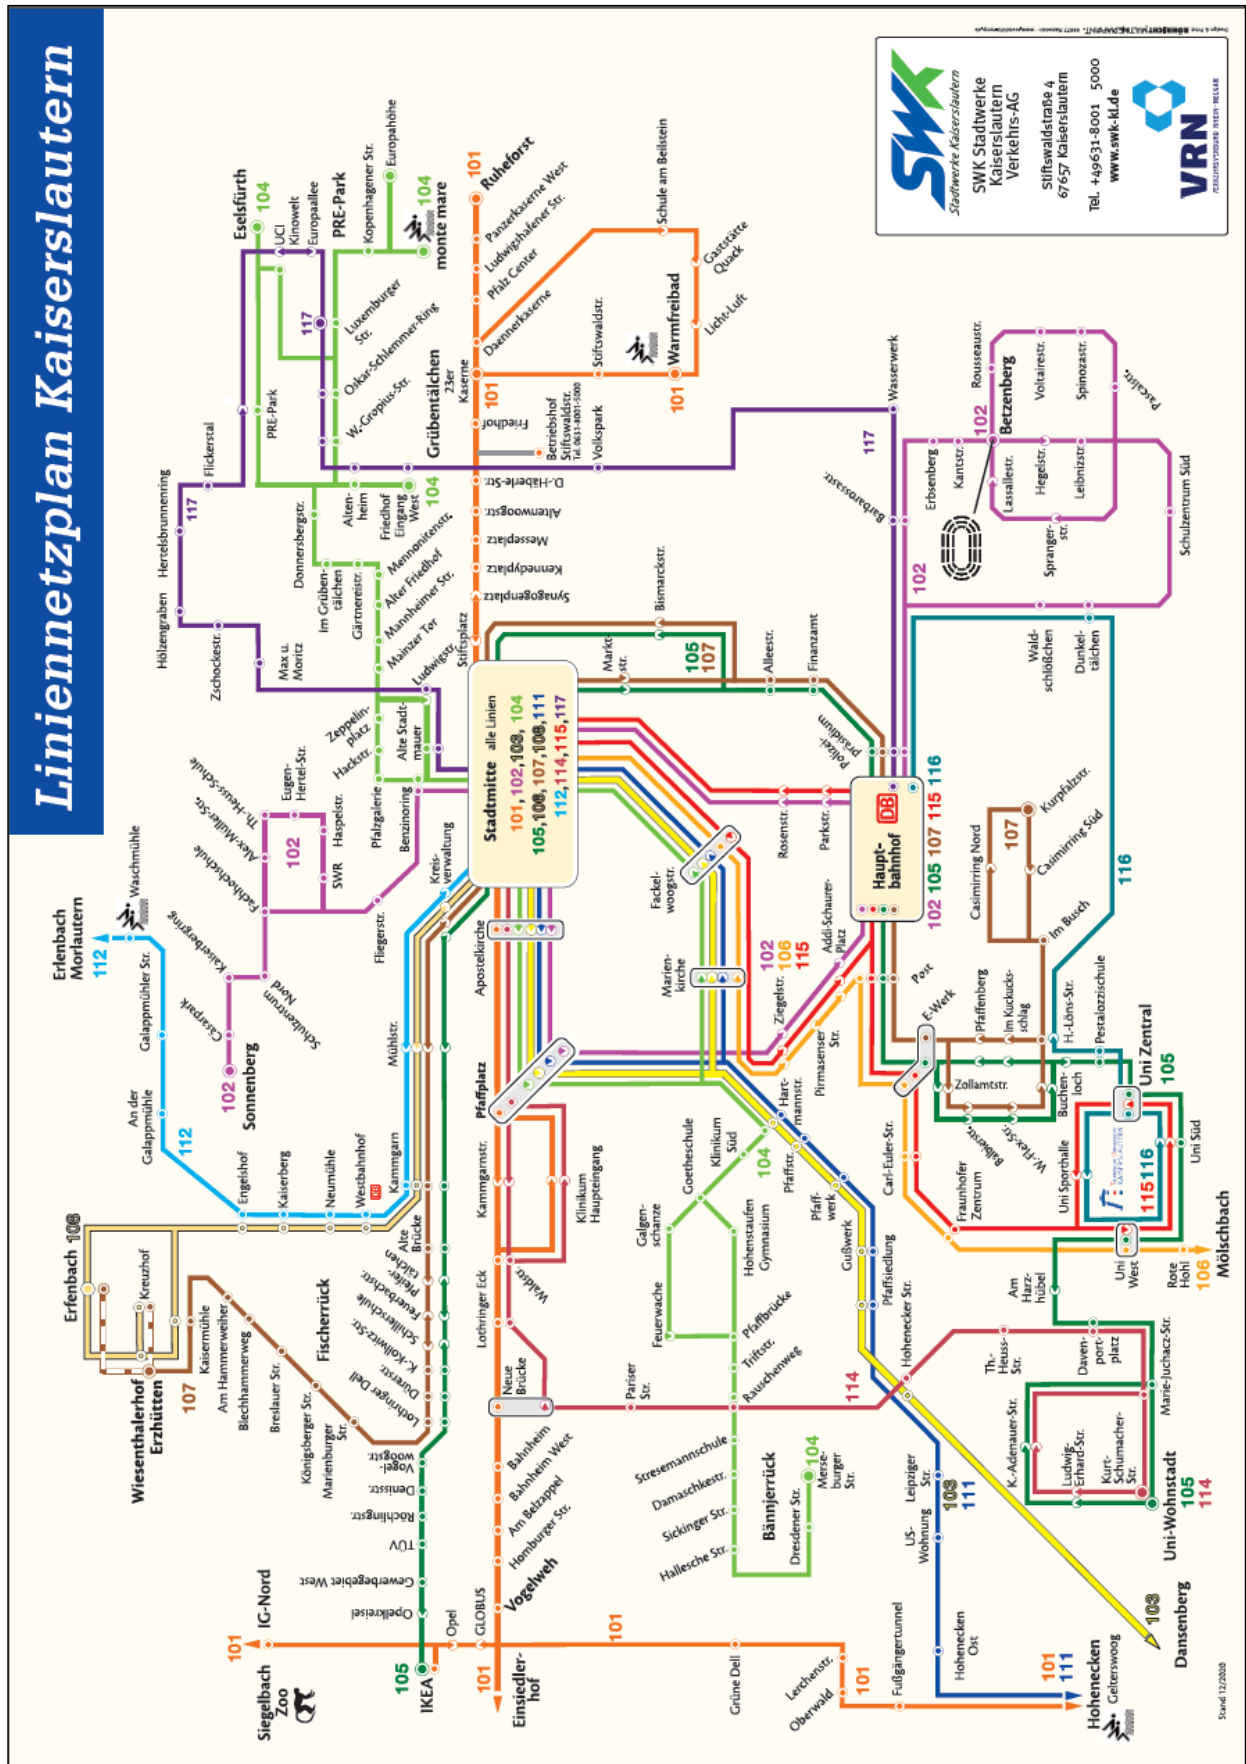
Liniennetzplan Kaiserslautern

SWK Stadtwerke Kaiserslautern
SWK Stadtwerke Kaiserslautern Verkehrs-AG
Stiftswaldstraße 4
67657 Kaiserslautern
Tel. +49631-8001 5000
www.swk-kl.de
VRN

Stadtmitte alle Linien
101, 102, 103, 104
105, 106, 107, 108, 111
112, 114, 115, 117

Hauptbahnhof
102 105 107 115 116

Eselsfürth 104
UCI Kinowelt
Europaallee
PRE-Park
Kopenhagener Str.
Europahöhe
104 monte mare
Luxemburger Str.
Oskar-Schlemmer-Ring
W.-Gropius-Str.
117
PRE-Park
Flickerstal
Herzelsbrunnenring
117
Hölzengraben
Zschokkestr.
Max u. Moritz
Grübentälchen 23er Kaserne
Altenheim
Friedhof Eingang West 104
Donnersbergstr.
Im Grübentälchen
Gärtnereistr.
Mennonitenstr.
Alter Friedhof
Mannheimer Str.
Mainzer Tor
Ludwigstr.
Stiftsplatz
Zeppelinplatz
Hackstr.
Alte Stadtmauer
Eugen-Hertel-Str.
Th.-Heuss-Schule
Alex-Müller-Str.
Fachhochschule
Haspelstr.
SWR
102
Pfalzgalerie
Benzinoring
Kreisverwaltung
Fliegerstr.
Kaiserbergring
Schulzentrum Nord
Casinopark
102 Sonnenberg
Waschmühle
Erlenbach Morlautern 112
Galappmühler Str.
An der Galappmühle
112
Engelshof
Kaiserberg
Neumühle
Westbahnhof
Kammgarn
Mühlstr.
Apostelkirche
Alte Brücke
Pfaffplatz
Kammgarnstr.
Klinikum Haupteingang
Erfenbach 108
Kreuzhof
Kaisermühle
Am Hammerweiher
Blechhammerweg
Breslauer Str.
Königsberger Str.
Marienburger Str.
Wiesenthalerhof Erzhütten
107
Fischerrück
Pfaffenthalerstr.
Feuerbachstr.
Schillerschule
K.-Kollwitz-Str.
Dürerstr.
Lothringer Dell
Vogelwoogstr.
Denisstr.
Röchlingstr.
TÜV
Gewerbegebiet West
Opelkreisel
IG-Nord
101
Siegelbach Zoo
105 IKEA
Opel
GLOBUS
101 Einsiedlerhof
Vogelweh
Homburger Str.
Am Belzappel
Bahnheim West
Bahnheim
Neue Brücke
Lothringer Eck
Waldstr.
Pariser Str.
Feuerwache
Galgenschanze
Goetheschule
Klinikum Süd
104
Hohenstaufen Gymnasium
Pfaffbrücke
Triftstr.
Rauschenweg
Stresemannschule
Damaschkestr.
Sickinger Str.
Hallesche Str.
Bännjerrück
Dresdener Str.
104 Merseburger Str.
101
Grüne Dell
Lerchenstr.
Oberwald
101
Fußgängertunnel
US-Wohnung
Leipziger Str.
108 111
Hohenecken Ost
101 111
Hohenecken Gelterswoog
108 Dansenberg
114
Hohenecker Str.
Pfaffsiedlung
Gußwerk
Pfaffwerk
Pfaffstr.
Hartmannstr.
Pirmasenser Str.
Carl-Euler-Str.
Ziegelstr.
102 106 115
Marienkirche
Fackelwoogstr.
Addi-Schaurer-Platz
Rosenstr.
Parkstr.
Polizeipräsidium
Finanzamt
Alleestr.
Marktstr.
105 107
Bismarckstr.
Synagogenplatz
Kennedyplatz
Messeplatz
Altenwoogstr.
D.-Häberle-Str.
Friedhof
Betriebshof Stiftswaldstr. Tel. 0631-8001-5000
Volkspark
Stiftswaldstr.
101 Ruheforst
Panzerkaserne West
Ludwigshafener Str.
Pfalz Center
Daennerkaserne
101
Warmfreibad 101
Schule am Beilstein
Gaststätte Quack
Licht-Luft
Wasserwerk
117
Barbarossastr.
Erbsenberg
Kantstr.
102 Betzenberg
Lassallestr.
Hegelstr.
Leibnizstr.
Voltairestr.
Spinozastr.
Rousseaustr.
Pascalstr.
Sprangerstr.
Schulzentrum Süd
102
Waldschlößchen
Dunkeltälchen
116
Kurpfalzstr.
107
Casimirring Nord
Casimirring Süd
Im Busch
116
Post
E-Werk
Pfaffenberg
Im Kuckucksschlag
H.-Löns-Str.
Pestalozzischule
Uni Zentral 105
Zollamtstr.
Buchenloch
Balbierstr.
W.-Flex-Str.
Fraunhofer Zentrum
Uni Sporthalle
115 116
Uni Süd
Uni West
Mölschbach
Rote Hohl 106
Am Harzhübel
Th.-Heuss-Str.
Davenportplatz
Marie-Juchacz-Str.
K.-Adenauer-Str.
Ludwig-Erhard-Str.
Kurt-Schumacher-Str.
Uni-Wohnstadt 105 114
Stand 12/2020